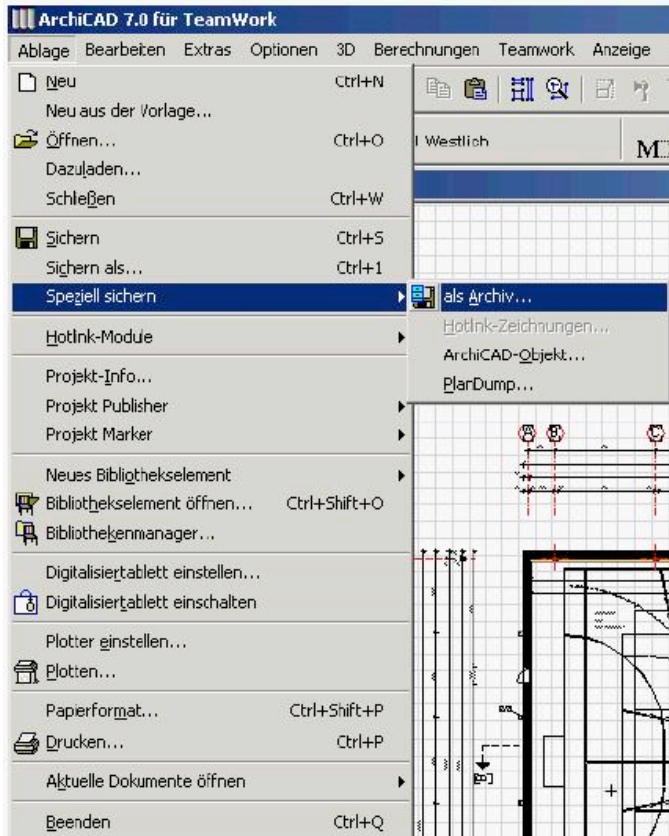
ArchiCAD 7.0 für TeamWork
Ablage Bearbeiten Extras Optionen 3D Berechnungen Teamwork Anzeige

Neu Ctrl+N
Neu aus der Vorlage...
Öffnen... Ctrl+O
Dazuladen...
Schließen Ctrl+W
Sichern Ctrl+S
Sichern als... Ctrl+1
Speziell sichern
HotInk-Module
Projekt-Info...
Projekt Publisher
Projekt Marker
Neues Bibliothekselement
Bibliothekselement öffnen... Ctrl+Shift+O
Bibliothekenmanager...
Digitalisiertablett einstellen...
Digitalisiertablett einschalten
Plotter einstellen...
Plotten...
Papierformat... Ctrl+Shift+P
Drucken... Ctrl+P
Aktuelle Dokumente öffnen
Beenden Ctrl+Q

als Archiv...
HotInk-Zeichnungen...
ArchiCAD-Objekt...
PlanDump...

l Westlich
M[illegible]